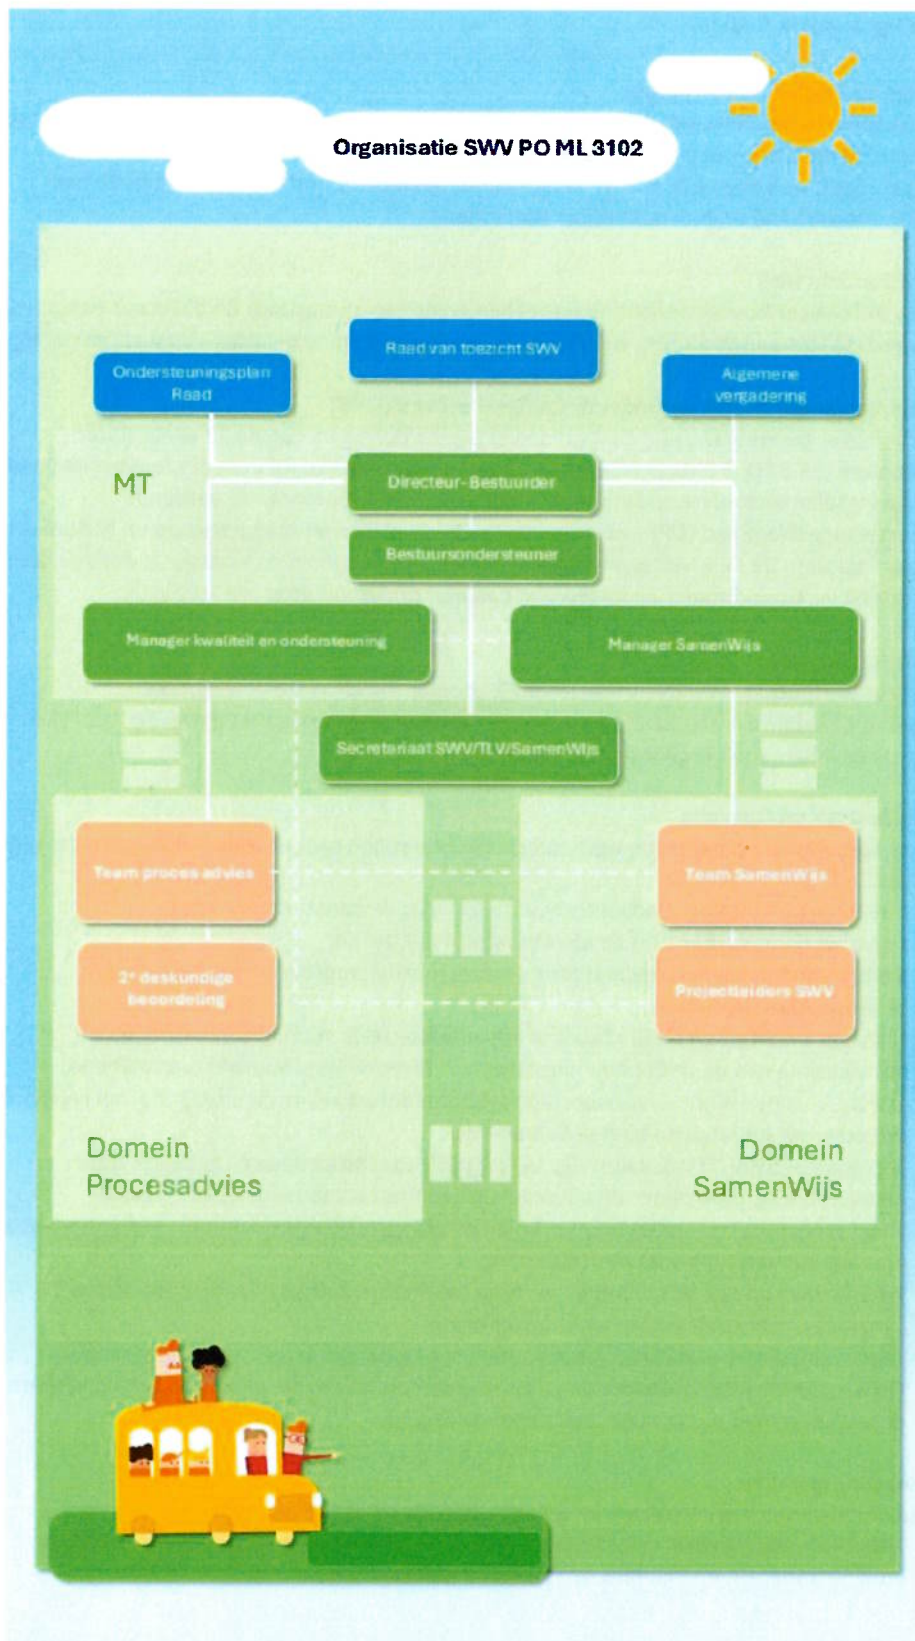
Organisatie SWV PO ML 3102

Ondersteuningsplan Raad

Raad van toezicht SWV

Algemene vergadering

MT

Directeur-Bestuurder

Bestuursondersteuner

Manager kwaliteit en ondersteuning

Manager SamenWijs

Secretariaat SWV/TLV/SamenWijs

Team proces advies

Team SamenWijs

2e deskundige beoordeling

Projectleiders SWV

Domein Procesadvies

Domein SamenWijs